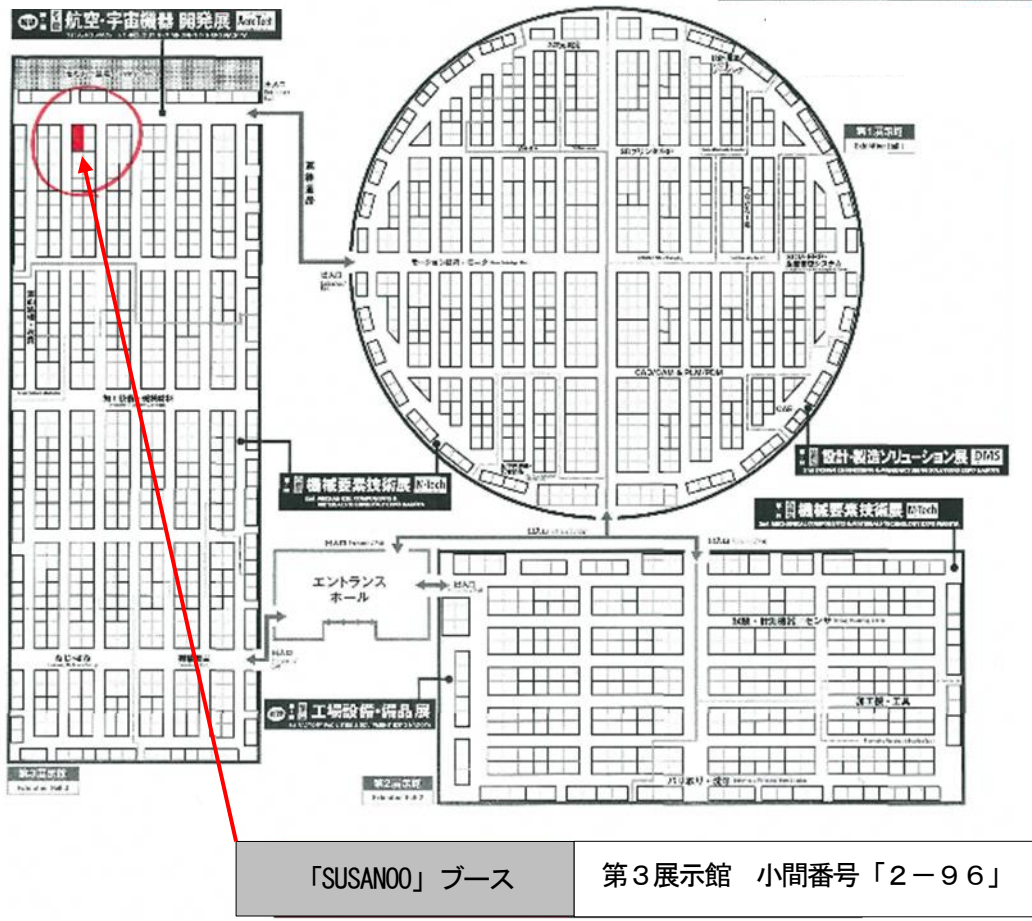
航空・宇宙機器 開発展 AeroTech

出入口

第1展示館

モーション制御・モータ

CAD/CAM & PLM/PDM

設計・製造ソリューション展 DMS

機械要素技術展 M-Tech

機械要素技術展 M-Tech

エントランスホール

出入口

試験・計測機器 センサ

切削工具・工具

工場設備・備品展

第3展示館

第2展示館

「SUSANOO」ブース

第３展示館　小間番号「２－９６」